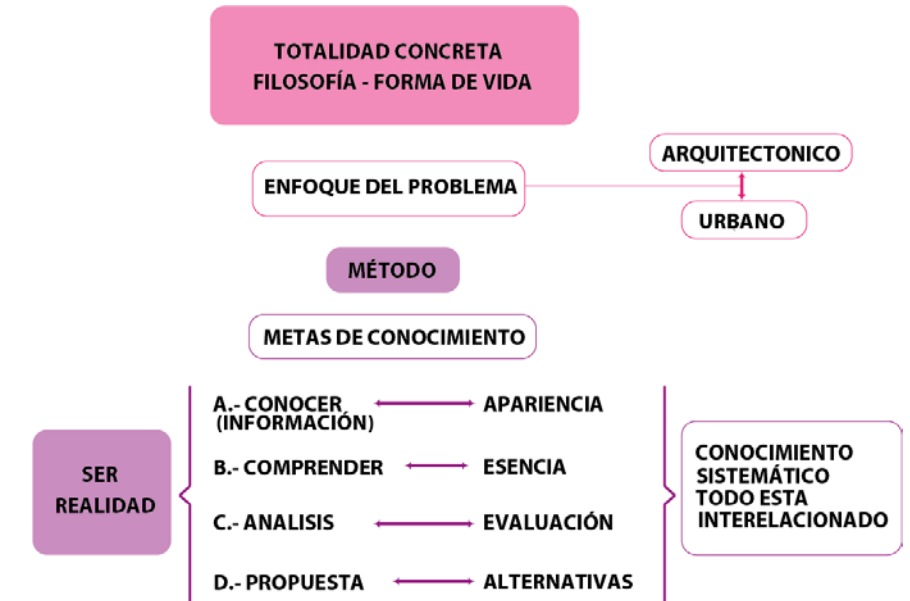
TOTALIDAD CONCRETA
FILOSOFÍA - FORMA DE VIDA

ENFOQUE DEL PROBLEMA

ARQUITECTONICO

URBANO

MÉTODO

METAS DE CONOCIMIENTO

SER
REALIDAD

A.- CONOCER (INFORMACIÓN) APARIENCIA

B.- COMPRENDER ESENCIA

C.- ANALISIS EVALUACIÓN

D.- PROPUESTA ALTERNATIVAS

CONOCIMIENTO SISTEMÁTICO TODO ESTA INTERELACIONADO